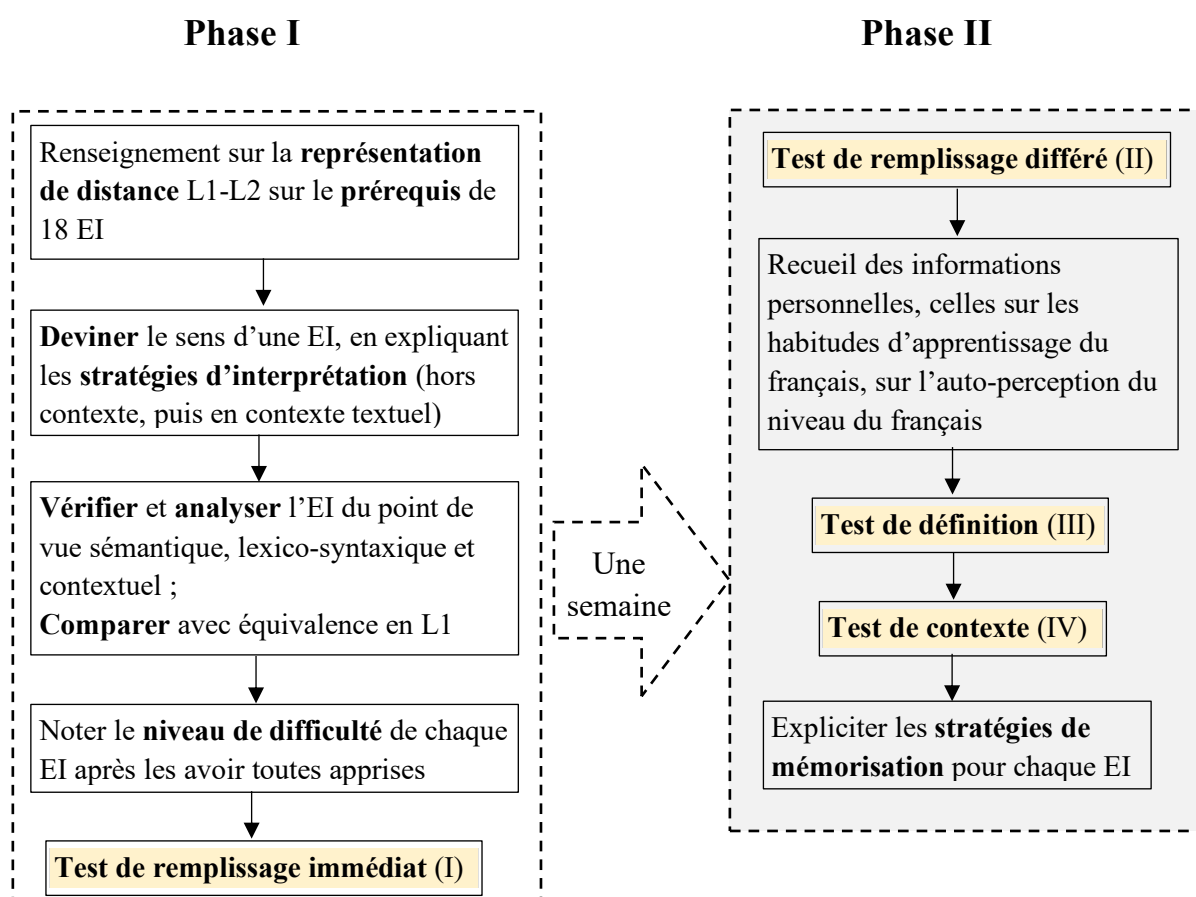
Phase I

Phase II

Renseignement sur la représentation de distance L1-L2 sur le prérequis de 18 EI

Deviner le sens d'une EI, en expliquant les stratégies d'interprétation (hors contexte, puis en contexte textuel)

Vérifier et analyser l'EI du point de vue sémantique, lexico-syntaxique et contextuel ;
Comparer avec équivalence en L1

Noter le niveau de difficulté de chaque EI après les avoir toutes apprises

Test de remplissage immédiat (I)

Une semaine

Test de remplissage différé (II)

Recueil des informations personnelles, celles sur les habitudes d'apprentissage du français, sur l'auto-perception du niveau du français

Test de définition (III)

Test de contexte (IV)

Expliciter les stratégies de mémorisation pour chaque EI